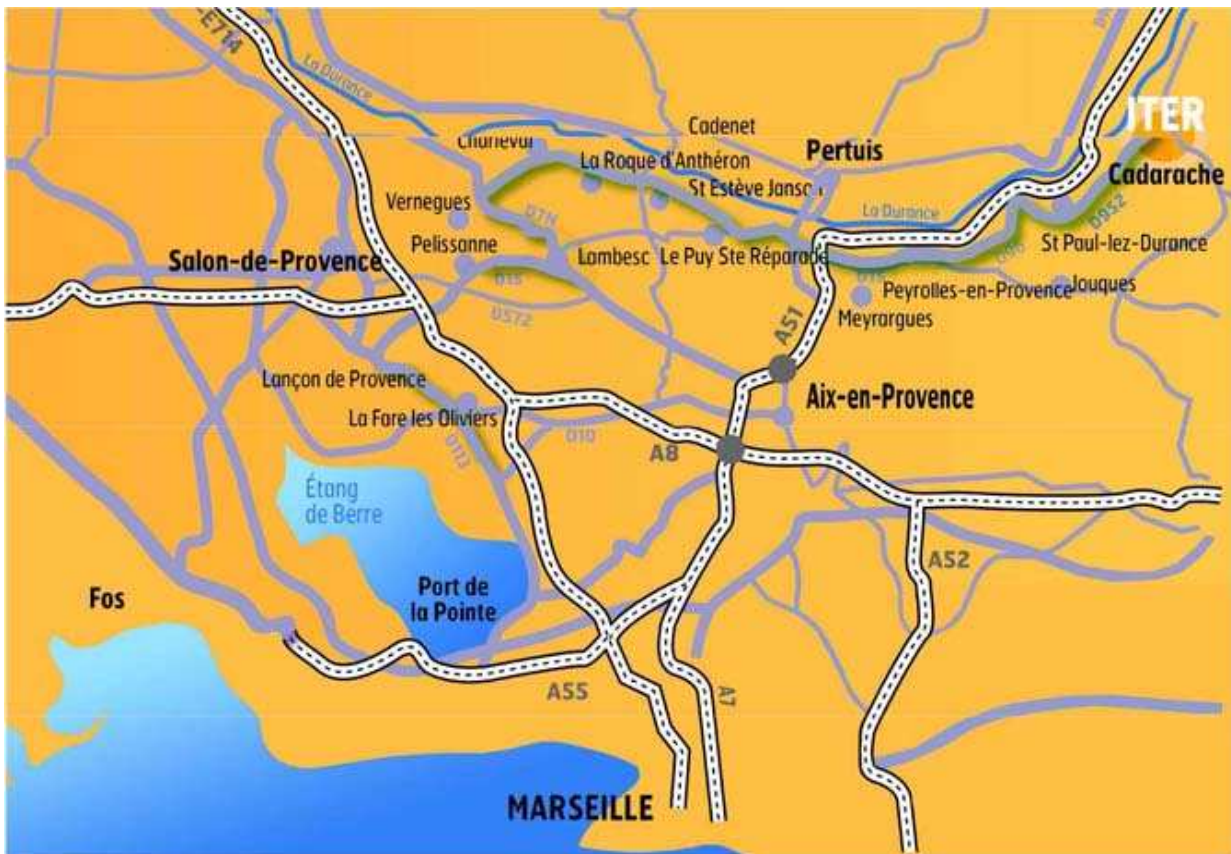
E714
La Durance
ITER
Cadenet
Charleval
La Roque d'Anthéron
Pertuis
Cadarache
St Estève Janson
Vernegues
D17N
La Durance
D952
Pelissanne
Lambesc
Le Puy Ste Réparade
D96
St Paul-lez-Durance
Salon-de-Provence
D15
D15
Peyrolles-en-Provence
Jouques
D572
Meyrargues
A51
Lançon de Provence
Aix-en-Provence
La Fare les Oliviers
D10
D113
A8
Étang de Berre
A52
Fos
Port de la Pointe
A55
A7
MARSEILLE